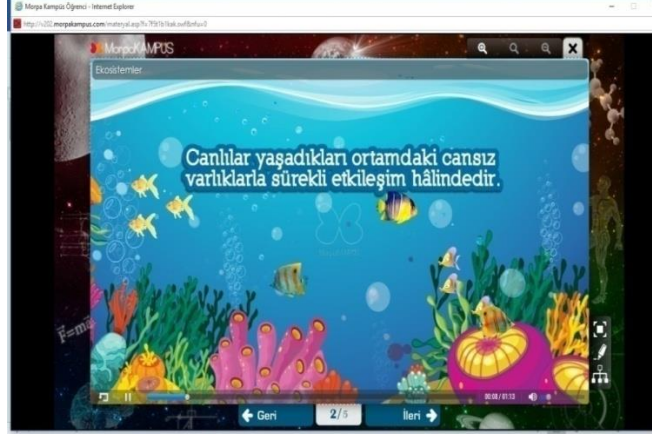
Morpa Kampüs Öğrenci - Internet Explorer

http://v202.morpakampus.com/materyal.asp?f=7F9t1b1kak.swf&m4u=0

MorpaKAMPÜS

Ekosistemler

Canlılar yaşadıkları ortamdaki cansız varlıklarla sürekli etkileşim hâlindedir.

00:08 / 01:13

Geri

2/5

İleri